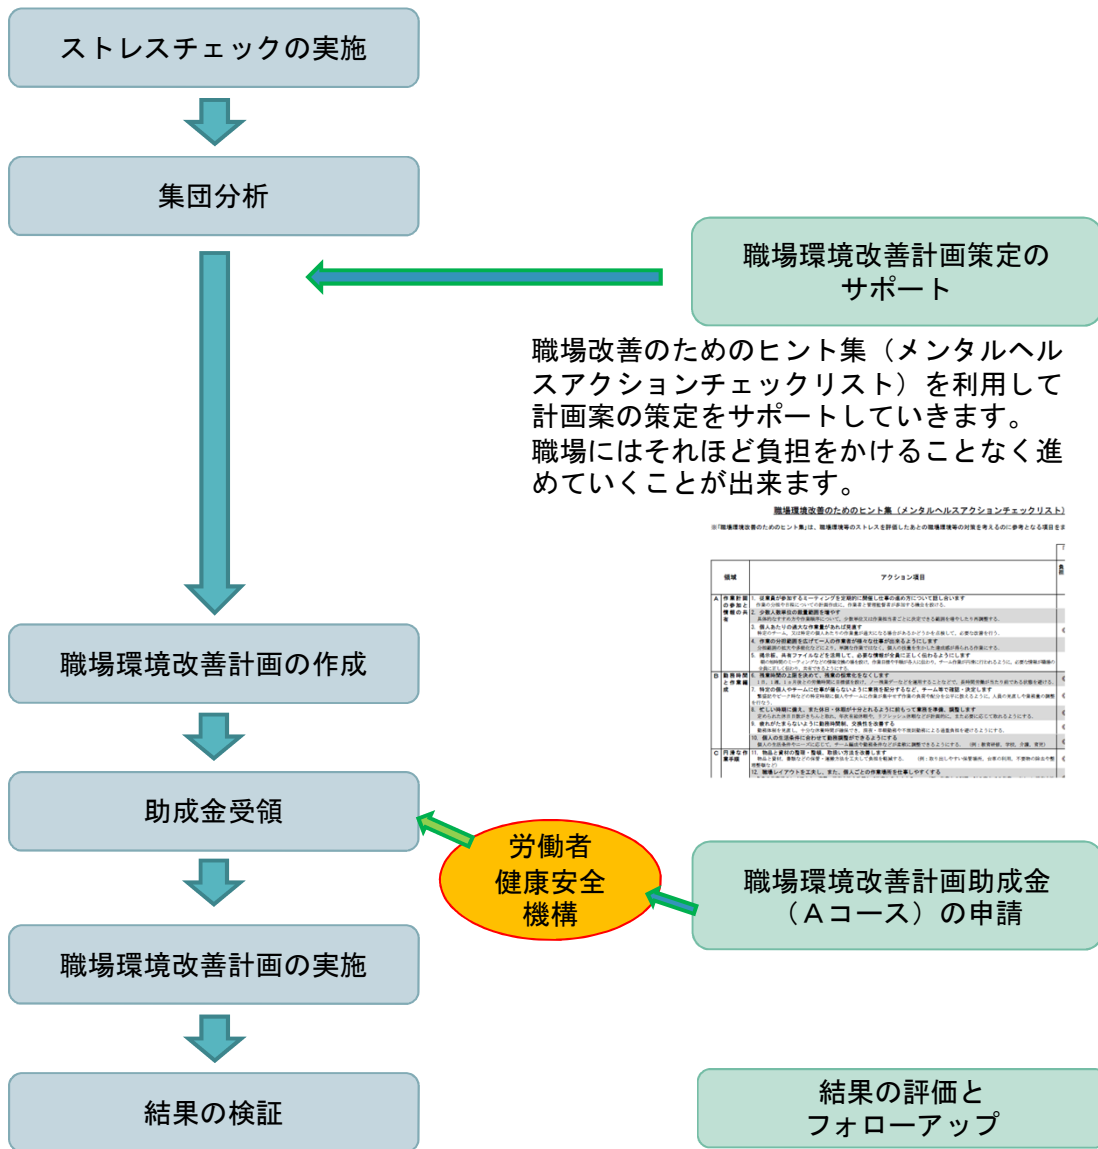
ストレスチェックの実施

集団分析

職場環境改善計画策定のサポート

職場改善のためのヒント集（メンタルヘルスアクションチェックリスト）を利用して計画案の策定をサポートしていきます。
職場にはそれほど負担をかけることなく進めていくことが出来ます。

職場環境改善のためのヒント集（メンタルヘルスアクションチェックリスト）

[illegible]

| 領域 | アクション項目 | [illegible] |
|---|---|---|
| A 作業計画の参加と情報の共有 | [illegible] | |
| B 勤務時間と作業編成 | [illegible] | |
| C 円滑な作業手順 | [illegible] | |

職場環境改善計画の作成

助成金受領

労働者健康安全機構

職場環境改善計画助成金（Ａコース）の申請

職場環境改善計画の実施

結果の検証

結果の評価とフォローアップ